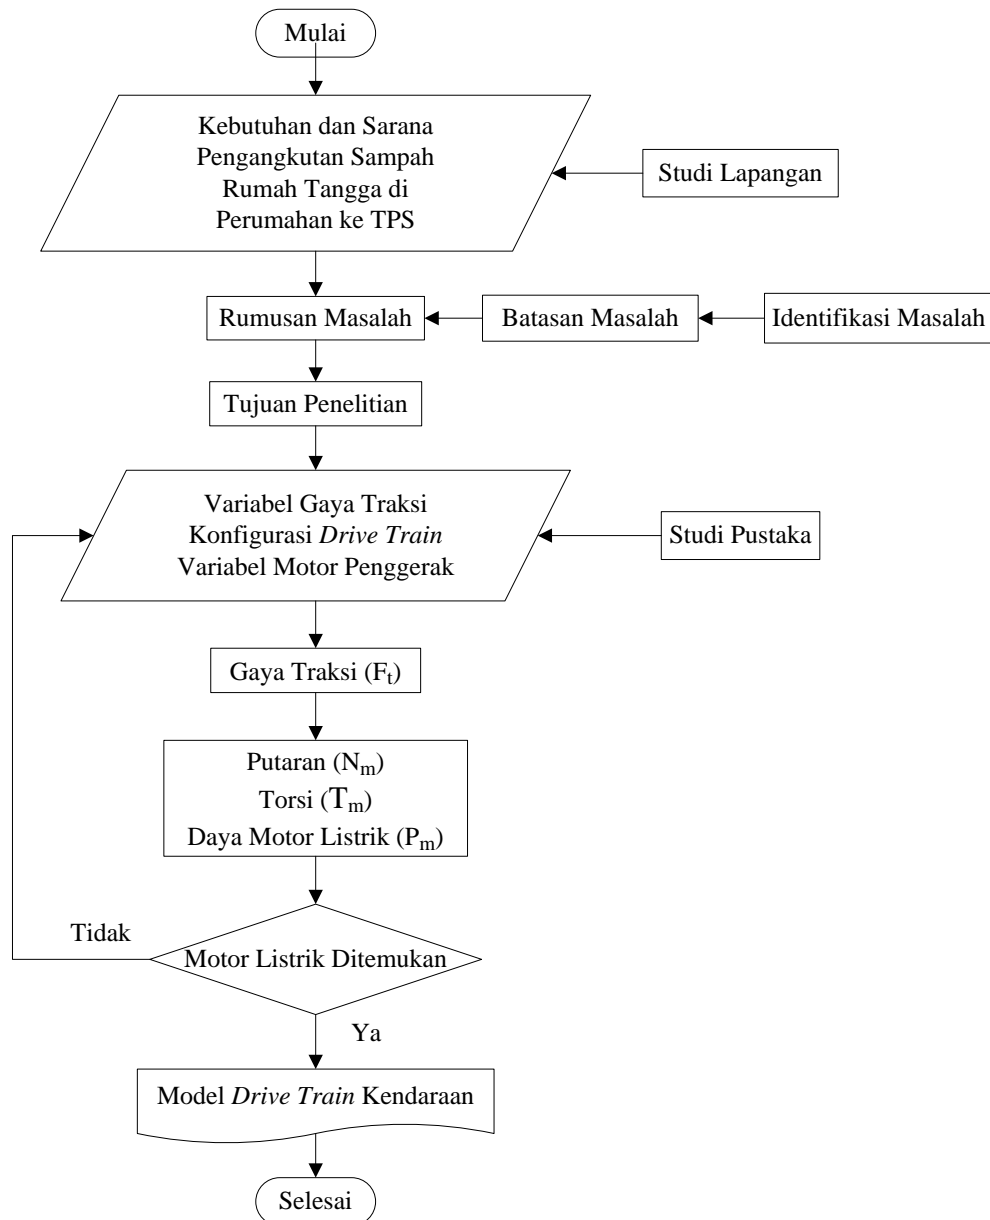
Mulai

Kebutuhan dan Sarana Pengangkutan Sampah Rumah Tangga di Perumahan ke TPS

Studi Lapangan

Rumusan Masalah

Batasan Masalah

Identifikasi Masalah

Tujuan Penelitian

Variabel Gaya Traksi
Konfigurasi Drive Train
Variabel Motor Penggerak

Studi Pustaka

Gaya Traksi ($F_t$)

Putaran ($N_m$)
Torsi ($T_m$)
Daya Motor Listrik ($P_m$)

Tidak

Motor Listrik Ditemukan

Ya

Model Drive Train Kendaraan

Selesai